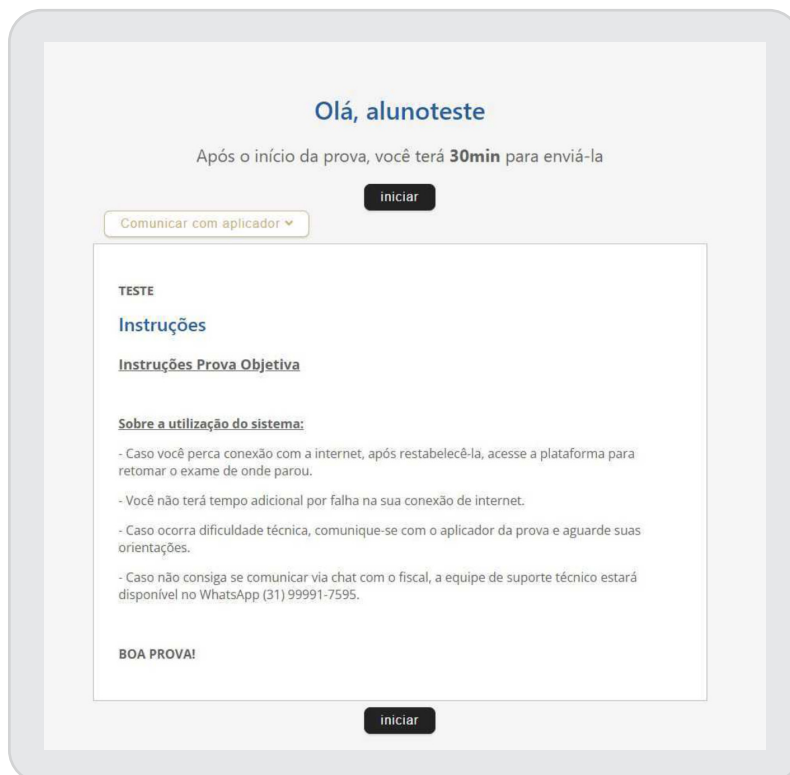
Olá, alunoteste

Após o início da prova, você terá **30min** para enviá-la

iniciar

Comunicar com aplicador

TESTE

Instruções

Instruções Prova Objetiva

Sobre a utilização do sistema:

- Caso você perca conexão com a internet, após restabelecê-la, acesse a plataforma para retomar o exame de onde parou.

- Você não terá tempo adicional por falha na sua conexão de internet.

- Caso ocorra dificuldade técnica, comunique-se com o aplicador da prova e aguarde suas orientações.

- Caso não consiga se comunicar via chat com o fiscal, a equipe de suporte técnico estará disponível no WhatsApp (31) 99991-7595.

BOA PROVA!

iniciar